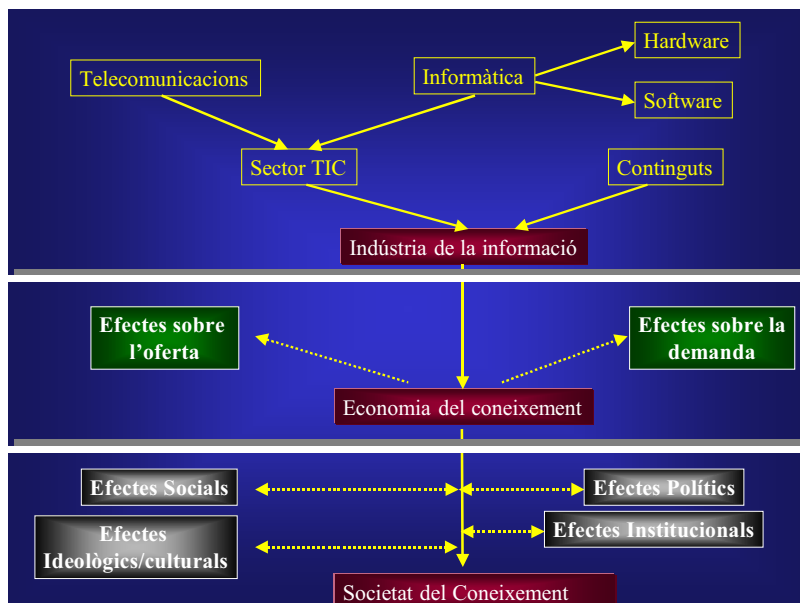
Telecomunicacions

Informàtica

Hardware

Software

Sector TIC

Continguts

Indústria de la informació

Efectes sobre l'oferta

Efectes sobre la demanda

Economia del coneixement

Efectes Socials

Efectes Polítics

Efectes Institucionals

Efectes Ideològics/culturals

Societat del Coneixement